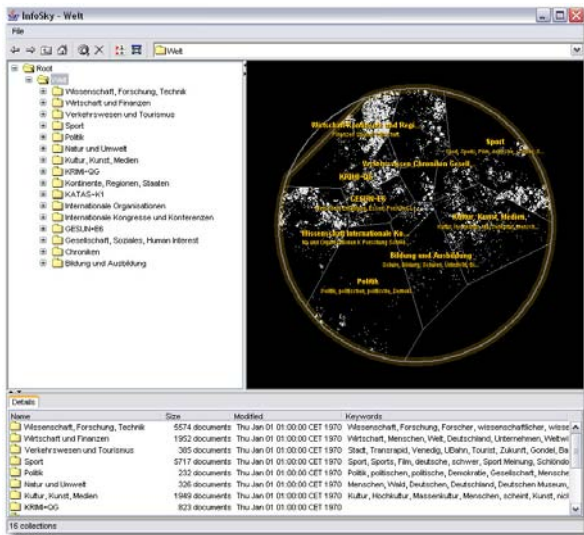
InfoSky - Welt

File

Welt

Root
Welt
Wissenschaft, Forschung, Technik
Wirtschaft und Finanzen
Verkehrswesen und Tourismus
Sport
Politik
Natur und Umwelt
Kultur, Kunst, Medien
KRIMI=GG
Kontinente, Regionen, Staaten
KATAS=K1
Internationale Organisationen
Internationale Kongresse und Konferenzen
GESUN=B6
Gesellschaft, Soziales, Human Interest
Chroniken
Bildung und Ausbildung

Wirtschaft und Finanzen und Regi...
Sport
Verkehrswesen Chroniken Gesell...
KRIMI=GG
GESUN=B6
Kultur, Kunst, Medien
Wissenschaft Internationale Ko...
Bildung und Ausbildung
Politik

Details

| Name | Size | Modified | Keywords |
|---|---|---|---|
| Wissenschaft, Forschung, Technik | 5574 documents | Thu Jan 01 01:00:00 CET 1970 | Wissenschaft, Forschung, Forscher, wissenschaftlicher, wisse |
| Wirtschaft und Finanzen | 1952 documents | Thu Jan 01 01:00:00 CET 1970 | Wirtschaft, Menschen, Welt, Deutschland, Unternehmen, Weltwi |
| Verkehrswesen und Tourismus | 385 documents | Thu Jan 01 01:00:00 CET 1970 | Stadt, Transrapid, Venedig, UBahn, Tourist, Zukunft, Gondel, Ba |
| Sport | 5717 documents | Thu Jan 01 01:00:00 CET 1970 | Sport, Sports, Film, deutsche, schwer, Sport Meinung, Schlöndo |
| Politik | 232 documents | Thu Jan 01 01:00:00 CET 1970 | Politik, politischen, politische, Demokratie, Gesellschaft, Mensche |
| Natur und Umwelt | 326 documents | Thu Jan 01 01:00:00 CET 1970 | Menschen, Wald, Deutschen, Deutschland, Deutschen Museum, |
| Kultur, Kunst, Medien | 1949 documents | Thu Jan 01 01:00:00 CET 1970 | Kultur, Hochkultur, Massenkultur, Menschen, scheint, Kunst, nic |
| KRIMI=GG | 823 documents | Thu Jan 01 01:00:00 CET 1970 | |

16 collections